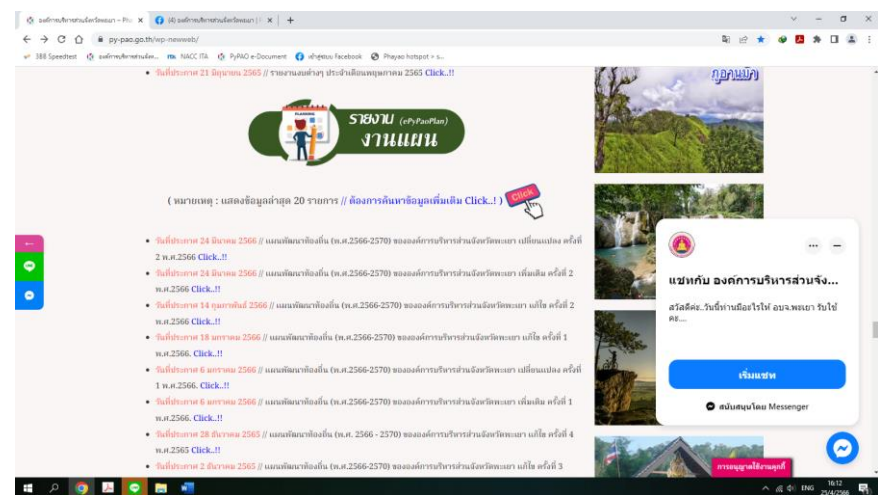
องค์การบริหารส่วนจังหวัดพะเยา – Pro ×   (4) องค์การบริหารส่วนจังหวัดพะเยา | ×   +

py-pao.go.th/wp-newweb/

388 Speedtest   องค์การบริหารส่วนจัง...   NACC ITA   PyPAO e-Document   เข้าสู่ระบบ Facebook   Phayao hotspot > s...

• วันที่ประกาศ 21 มิถุนายน 2565 // รายงานผลต่างๆ ประจำเดือนพฤษภาคม 2565 Click..!!

PLANNING

รายงาน (ePyPaoPlan)
งานแผน

( หมายเหตุ : แสดงข้อมูลล่าสุด 20 รายการ // ต้องการค้นหาข้อมูลเพิ่มเติม Click..! )

Click

• วันที่ประกาศ 24 มีนาคม 2566 // แผนพัฒนาท้องถิ่น (พ.ศ.2566-2570) ขององค์การบริหารส่วนจังหวัดพะเยา เปลี่ยนแปลง ครั้งที่ 2 พ.ศ.2566 Click..!!

• วันที่ประกาศ 24 มีนาคม 2566 // แผนพัฒนาท้องถิ่น (พ.ศ.2566-2570) ขององค์การบริหารส่วนจังหวัดพะเยา เพิ่มเติม ครั้งที่ 2 พ.ศ.2566 Click..!!

• วันที่ประกาศ 14 กุมภาพันธ์ 2566 // แผนพัฒนาท้องถิ่น (พ.ศ.2566-2570) ขององค์การบริหารส่วนจังหวัดพะเยา แก้ไข ครั้งที่ 2 พ.ศ.2566 Click..!!

• วันที่ประกาศ 18 มกราคม 2566 // แผนพัฒนาท้องถิ่น (พ.ศ.2566-2570) ขององค์การบริหารส่วนจังหวัดพะเยา แก้ไข ครั้งที่ 1 พ.ศ.2566. Click..!!

• วันที่ประกาศ 6 มกราคม 2566 // แผนพัฒนาท้องถิ่น (พ.ศ.2566-2570) ขององค์การบริหารส่วนจังหวัดพะเยา เปลี่ยนแปลง ครั้งที่ 1 พ.ศ.2566. Click..!!

• วันที่ประกาศ 6 มกราคม 2566 // แผนพัฒนาท้องถิ่น (พ.ศ.2566-2570) ขององค์การบริหารส่วนจังหวัดพะเยา เพิ่มเติม ครั้งที่ 1 พ.ศ.2566. Click..!!

• วันที่ประกาศ 28 ธันวาคม 2565 // แผนพัฒนาท้องถิ่น (พ.ศ. 2566 - 2570) ขององค์การบริหารส่วนจังหวัดพะเยา แก้ไข ครั้งที่ 4 พ.ศ.2565 Click..!!

• วันที่ประกาศ 2 ธันวาคม 2565 // แผนพัฒนาท้องถิ่น (พ.ศ.2566-2570) ขององค์การบริหารส่วนจังหวัดพะเยา แก้ไข ครั้งที่ 3

ภูลังกา

แชทกับ องค์การบริหารส่วนจัง...

สวัสดีค่ะ..วันนี้ท่านมีอะไรให้ อบจ.พะเยา รับใช้คะ...

เริ่มแชท

สนับสนุนโดย Messenger

การอนุญาตใช้งานคุกกี้

ENG 16:12 25/4/2566